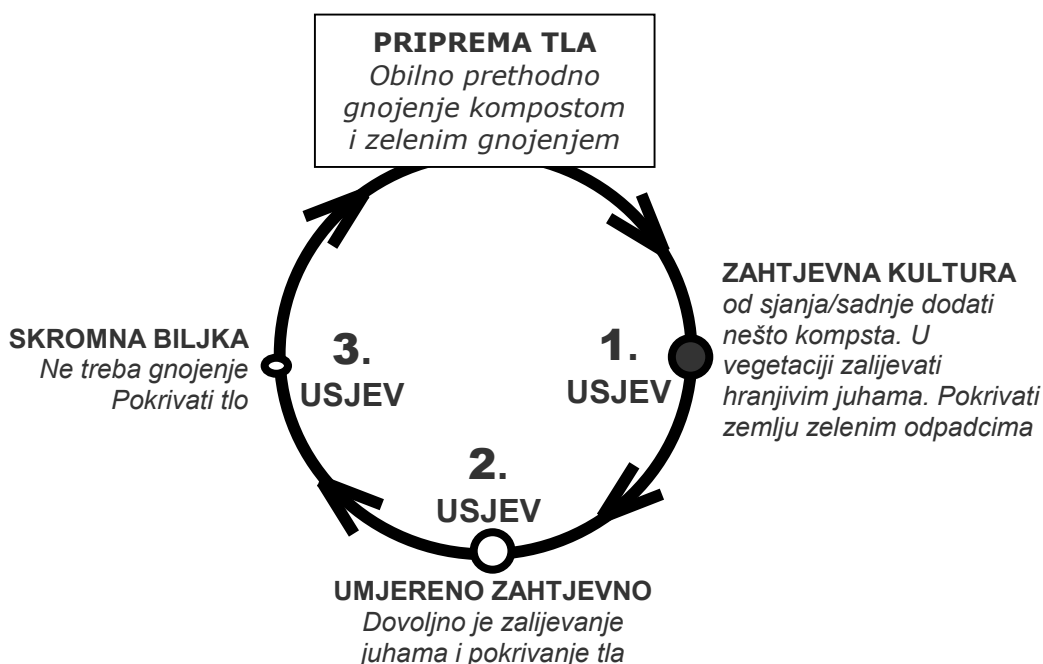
PRIPREMA TLA
Obilno prethodno gnojenje kompostom i zelenim gnojenjem

ZAHTJEVNA KULTURA
od sjanja/sadnje dodati nešto kompsta. U vegetaciji zalijevati hranjivim juhama. Pokrivati zemlju zelenim odpadcima

1.
USJEV

2.
USJEV

3.
USJEV

SKROMNA BILJKA
Ne treba gnojenje
Pokrivati tlo

UMJERENO ZAHTJEVNO
Dovoljno je zalijevanje juhama i pokrivanje tla